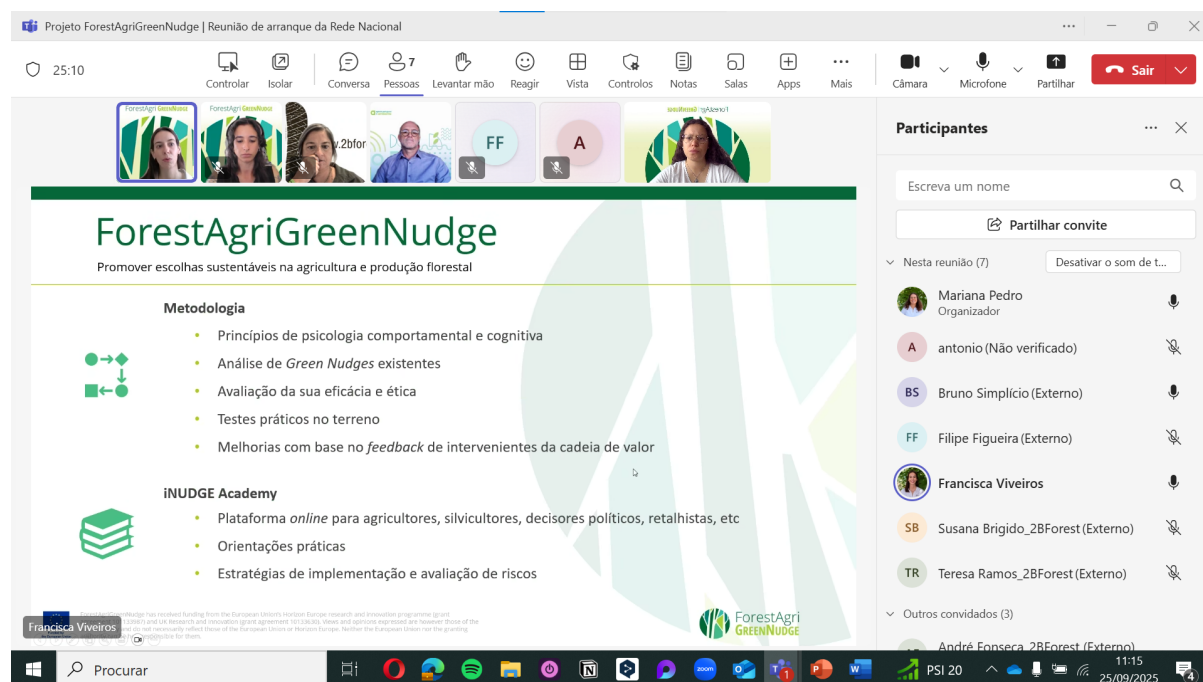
Projeto ForestAgriGreenNudge | Reunião de arranque da Rede Nacional

25:10

Controlar Isolar Conversa 7 Pessoas Levantar mão Reagir Vista Controlos Notas Salas Apps Mais Câmara Microfone Partilhar Sair

FF A

ForestAgriGreenNudge

Promover escolhas sustentáveis na agricultura e produção florestal

Metodologia

- Princípios de psicologia comportamental e cognitiva
- Análise de *Green Nudges* existentes
- Avaliação da sua eficácia e ética
- Testes práticos no terreno
- Melhorias com base no *feedback* de intervenientes da cadeia de valor

iNUDGE Academy

- Plataforma *online* para agricultores, silvicultores, decisores políticos, retalhistas, etc
- Orientações práticas
- Estratégias de implementação e avaliação de riscos

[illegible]

ForestAgri GREENNUDGE

Francisca Viveiros

Participantes

Escreva um nome

Partilhar convite

Nesta reunião (7) Desativar o som de t...

Mariana Pedro
Organizador

antonio (Não verificado)

Bruno Simplício (Externo)

Filipe Figueira (Externo)

Francisca Viveiros

Susana Brigido_2BForest (Externo)

Teresa Ramos_2BForest (Externo)

Outros convidados (3)

André Fonseca_2BForest (Externo)

Procurar

PSI 20

11:15
25/09/2025